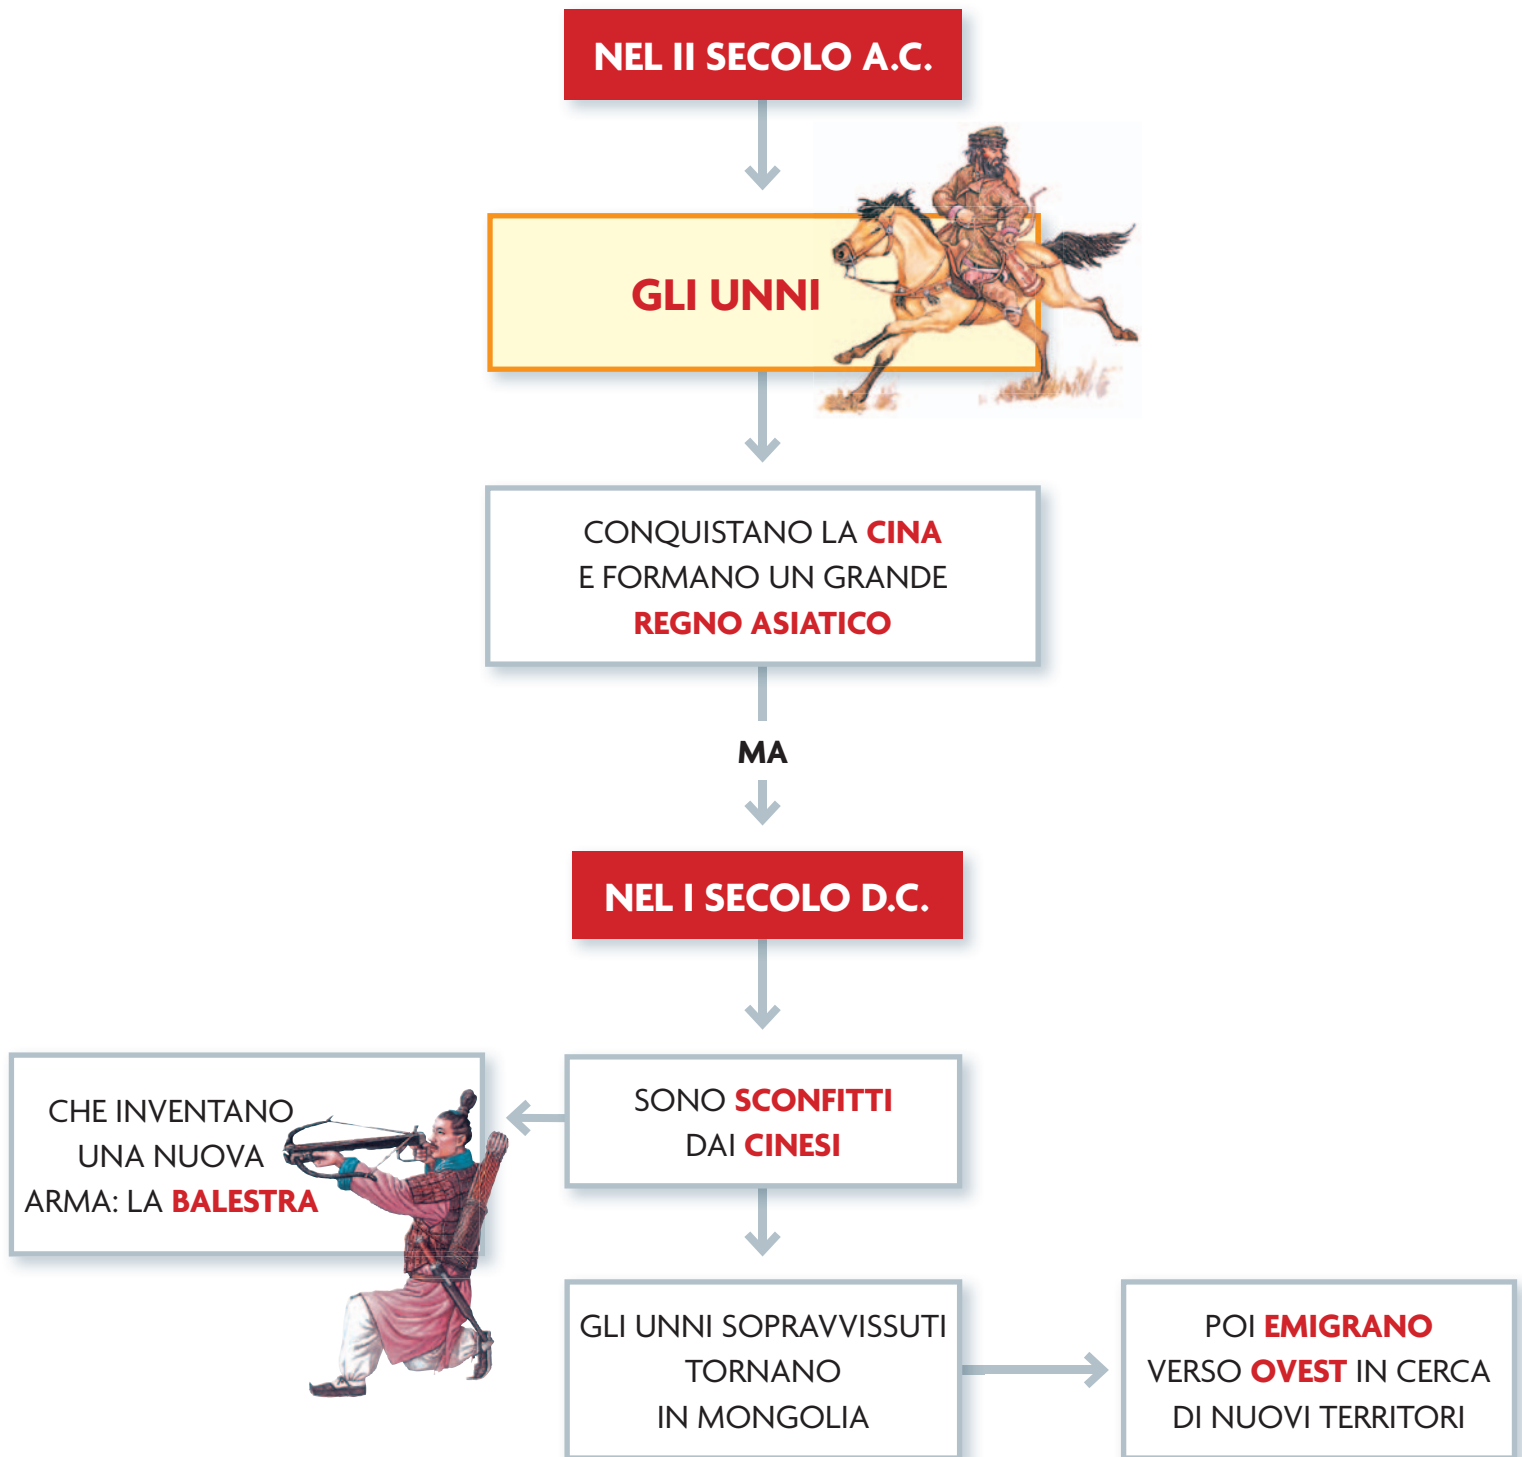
NEL II SECOLO A.C.

GLI UNNI

CONQUISTANO LA CINA E FORMANO UN GRANDE REGNO ASIATICO

MA

NEL I SECOLO D.C.

SONO SCONFITTI DAI CINESI

CHE INVENTANO UNA NUOVA ARMA: LA BALESTRA

GLI UNNI SOPRAVVISSUTI TORNANO IN MONGOLIA

POI EMIGRANO VERSO OVEST IN CERCA DI NUOVI TERRITORI